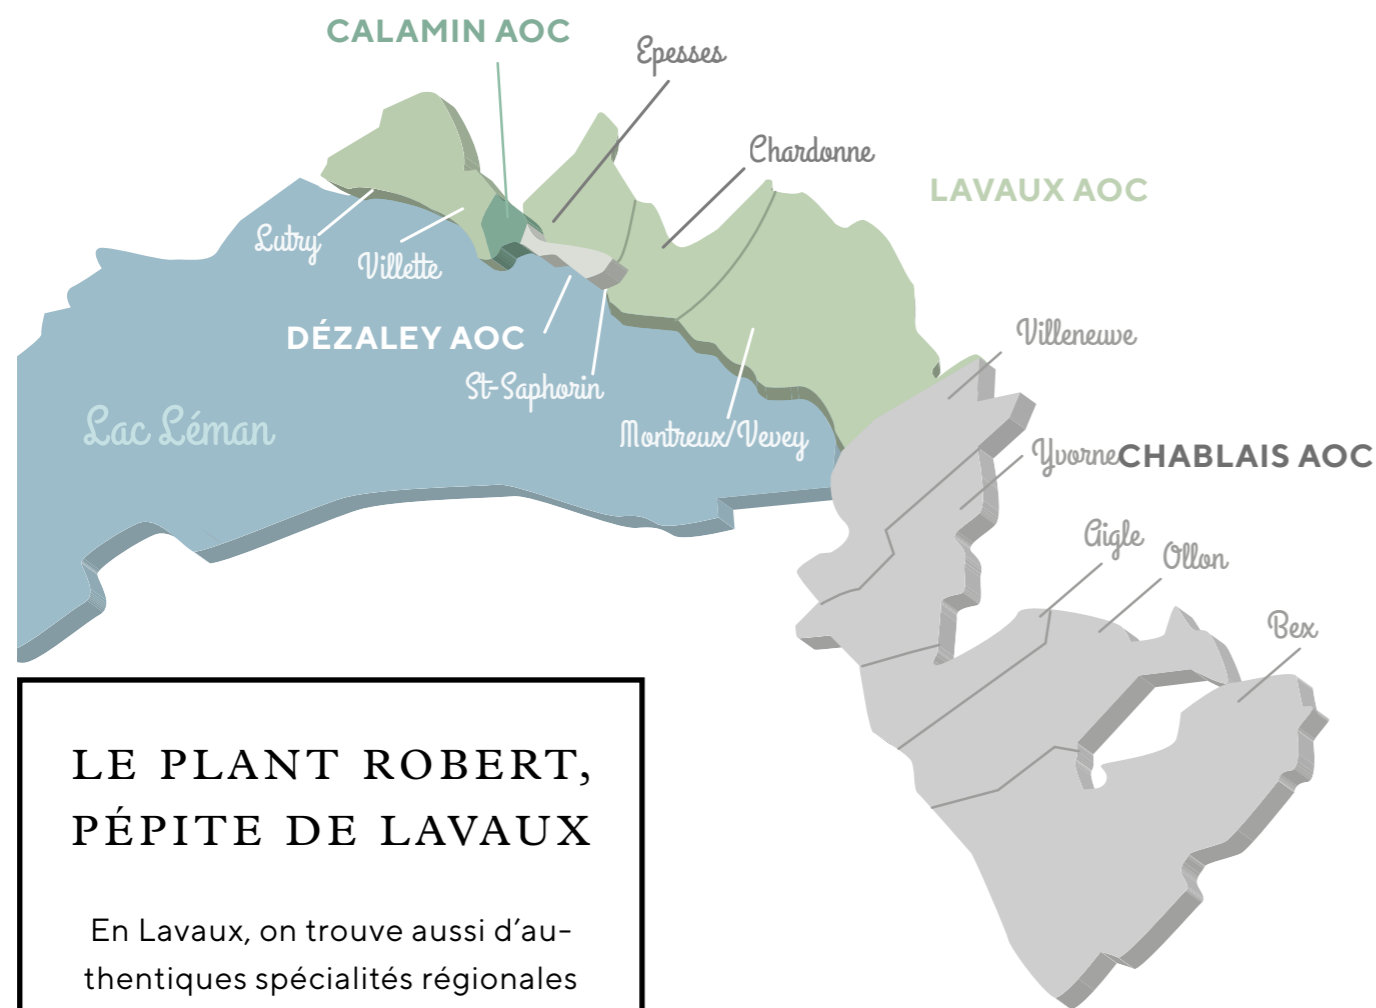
CALAMIN AOC

Epesses

Chardonne

LAVAUX AOC

Lutry

Villette

DÉZALEY AOC

St-Saphorin

Lac Léman

Montreux/Vevey

Villeneuve

Yvorne

CHABLAIS AOC

Aigle

Ollon

Bex

LE PLANT ROBERT, PÉPITE DE LAVAUX

En Lavaux, on trouve aussi d'authentiques spécialités régionales